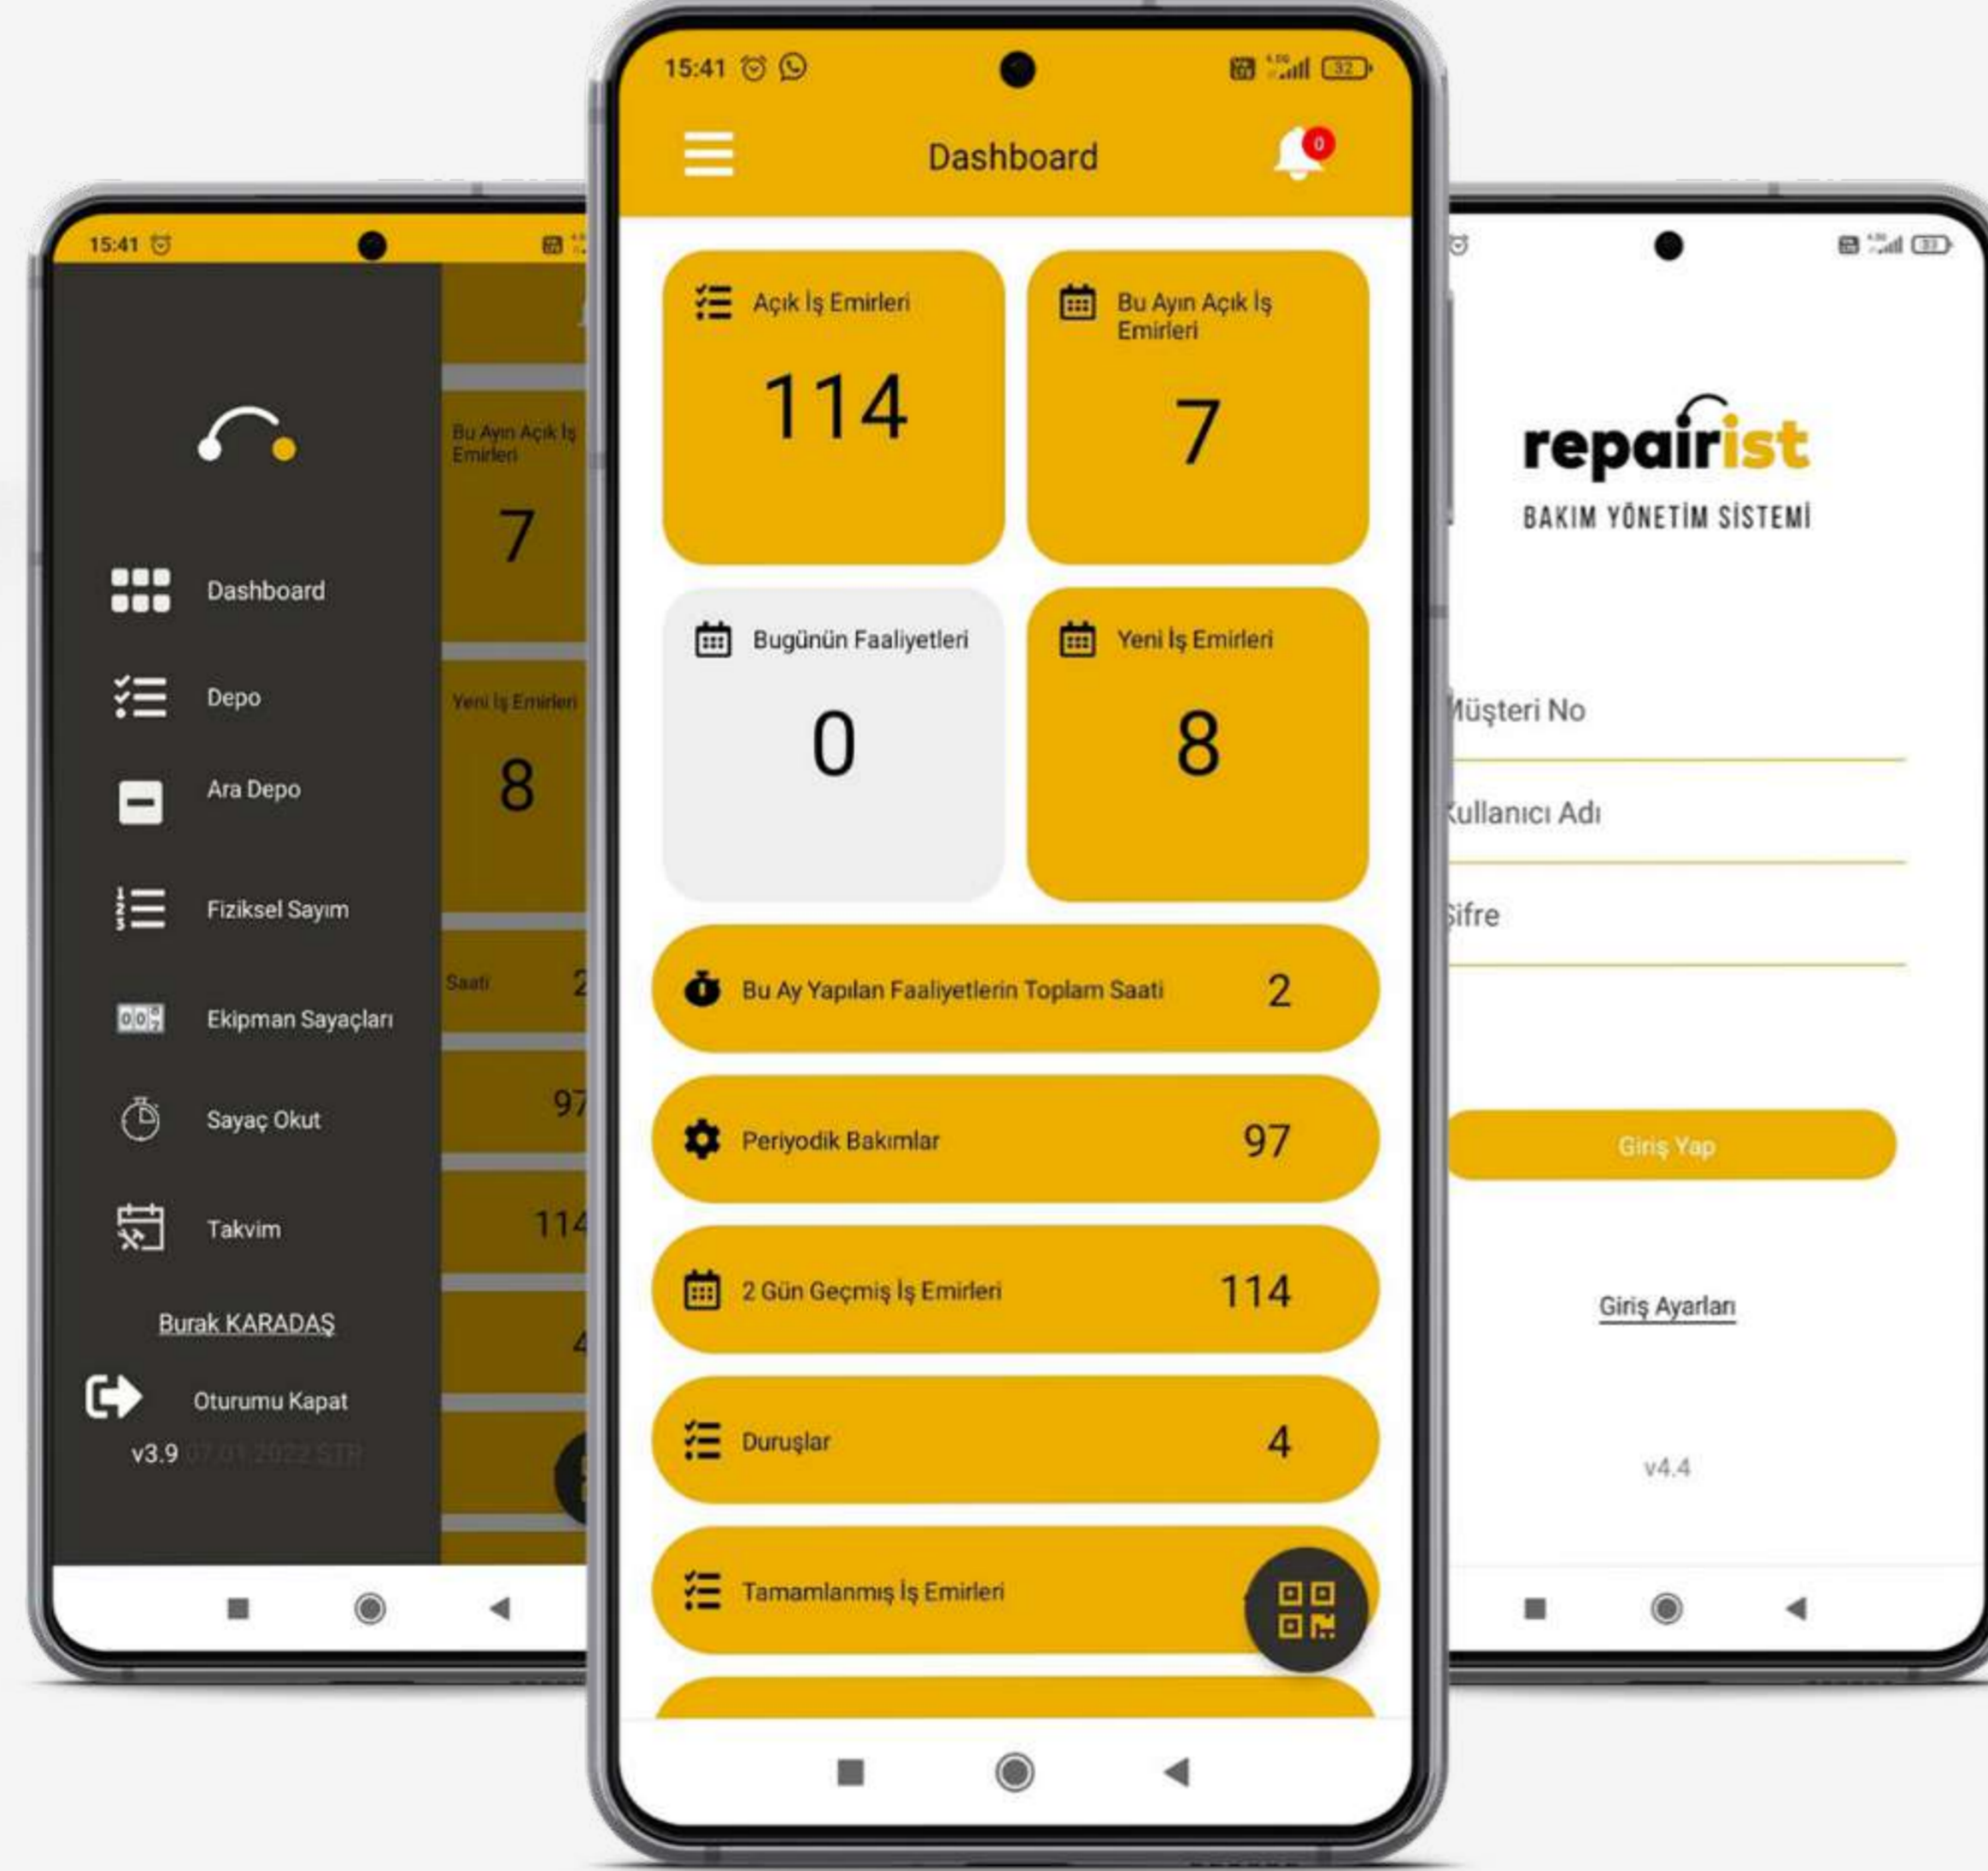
15:41

Bu Ayın Açık İş Emirleri
7

Yeni İş Emirleri
8

Saati 2

97

114

4

Dashboard

Depo

Ara Depo

Fiziksel Sayım

Ekipman Sayaçları

Sayaç Okut

Takvim

Burak KARADAŞ

Oturumu Kapat

v3.9 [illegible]

15:41

Dashboard

0

Açık İş Emirleri
114

Bu Ayın Açık İş Emirleri
7

Bugünün Faaliyetleri
0

Yeni İş Emirleri
8

Bu Ay Yapılan Faaliyetlerin Toplam Saati 2

Periyodik Bakımlar 97

2 Gün Geçmiş İş Emirleri 114

Duruşlar 4

Tamamlanmış İş Emirleri

repairist
BAKIM YÖNETİM SİSTEMİ

Müşteri No

Kullanıcı Adı

Şifre

Giriş Yap

Giriş Ayarları

v4.4